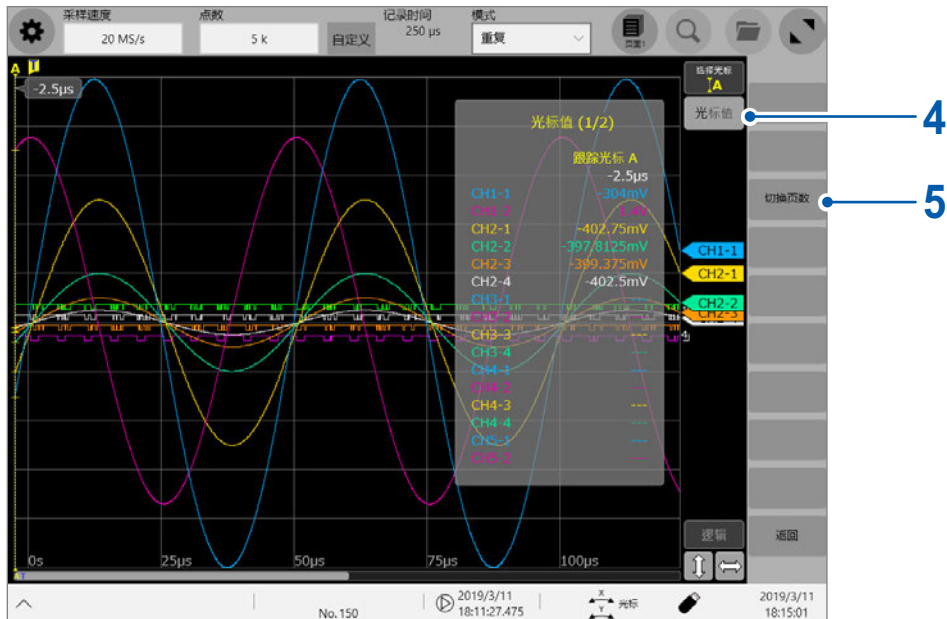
采样速度
20 MS/s
点数
5 k
自定义
记录时间
250 μs
模式
重复
页面1

A
-2.5μs

光标值 (1/2)
跟踪光标 A
-2.5μs

| | |
|---|---|
| CH1-1 | -304mV |
| CH1-2 | -1.4V |
| CH2-1 | -402.75mV |
| CH2-2 | -397.8125mV |
| CH2-3 | -399.375mV |
| CH2-4 | -402.5mV |
| CH3-1 | --- |
| CH3-3 | --- |
| CH3-4 | --- |
| CH4-1 | --- |
| CH4-2 | --- |
| CH4-3 | --- |
| CH4-4 | --- |
| CH5-1 | --- |
| CH5-2 | --- |

CH1-1
CH2-1
CH2-2
CH2-3

选择光标
A
光标值
4
切换页数
5
逻辑
返回

0s
25μs
50μs
75μs
100μs

No.150
2019/3/11
18:11:27.475
光标
2019/3/11
18:15:01